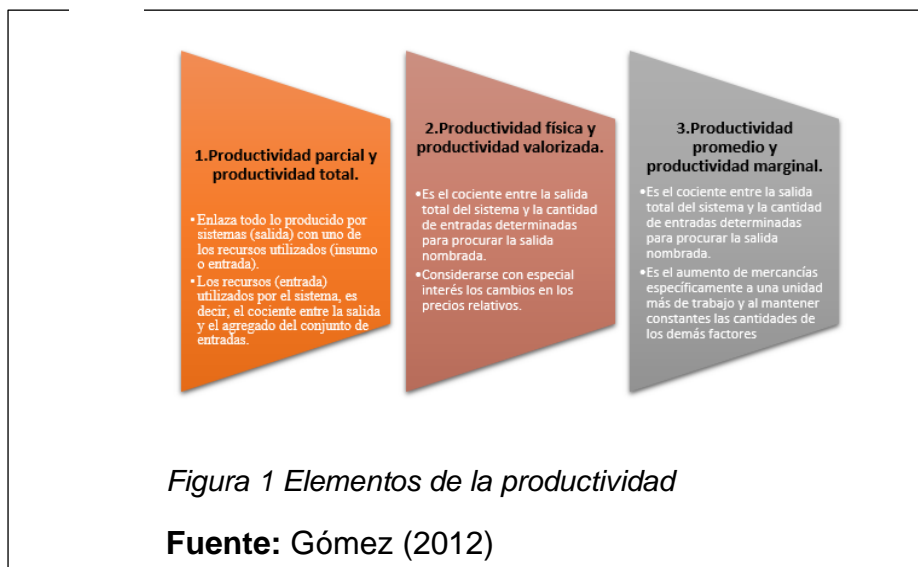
1.Productividad parcial y productividad total.

• Enlaza todo lo producido por sistemas (salida) con uno de los recursos utilizados (insumo o entrada).
• Los recursos (entrada) utilizados por el sistema, es decir, el cociente entre la salida y el agregado del conjunto de entradas.

2.Productividad física y productividad valorizada.

• Es el cociente entre la salida total del sistema y la cantidad de entradas determinadas para procurar la salida nombrada.
• Considerarse con especial interés los cambios en los precios relativos.

3.Productividad promedio y productividad marginal.

• Es el cociente entre la salida total del sistema y la cantidad de entradas determinadas para procurar la salida nombrada.
• Es el aumento de mercancías específicamente a una unidad más de trabajo y al mantener constantes las cantidades de los demás factores

Figura 1 Elementos de la productividad

Fuente: Gómez (2012)